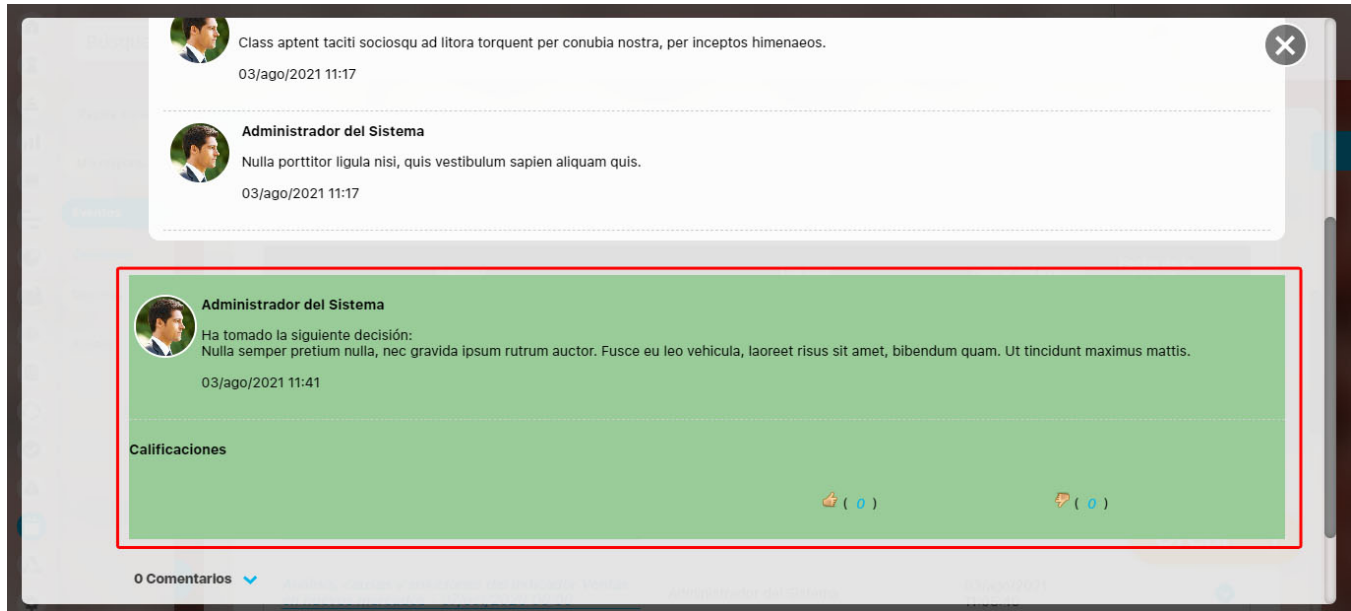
Class aptent taciti sociosqu ad litora torquent per conubia nostra, per inceptos himenaeos.

03/ago/2021 11:17

Administrador del Sistema

Nulla porttitor ligula nisi, quis vestibulum sapien aliquam quis.

03/ago/2021 11:17

Administrador del Sistema

Ha tomado la siguiente decisión:
Nulla semper pretium nulla, nec gravida ipsum rutrum auctor. Fusce eu leo vehicula, laoreet risus sit amet, bibendum quam. Ut tincidunt maximus mattis.

03/ago/2021 11:41

Calificaciones

( 0 )

( 0 )

0 Comentarios